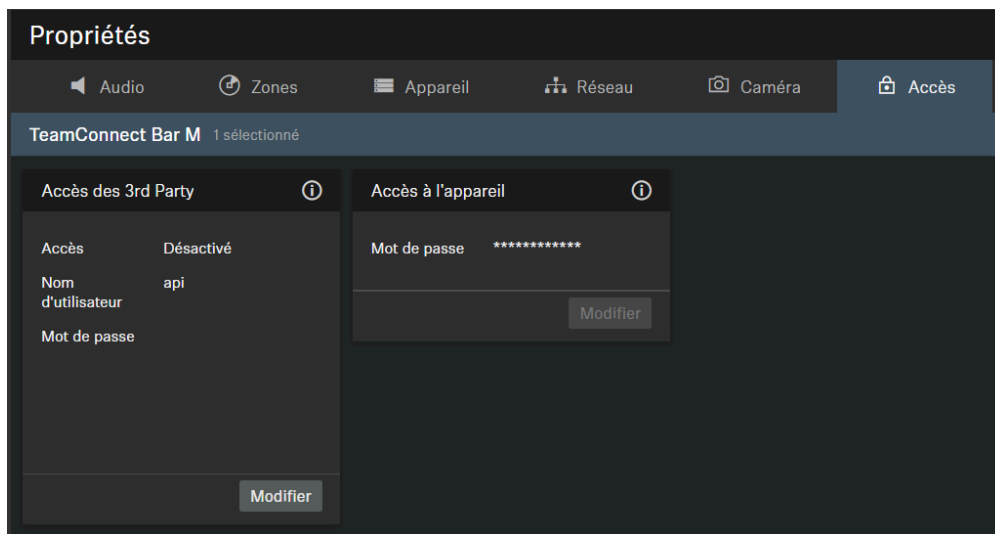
Propriétés

Audio | Zones | Appareil | Réseau | Caméra | Accès

TeamConnect Bar M 1 sélectionné

Accès des 3rd Party

Accès Désactivé

Nom d'utilisateur api

Mot de passe

Modifier

Accès à l'appareil

Mot de passe ************

Modifier